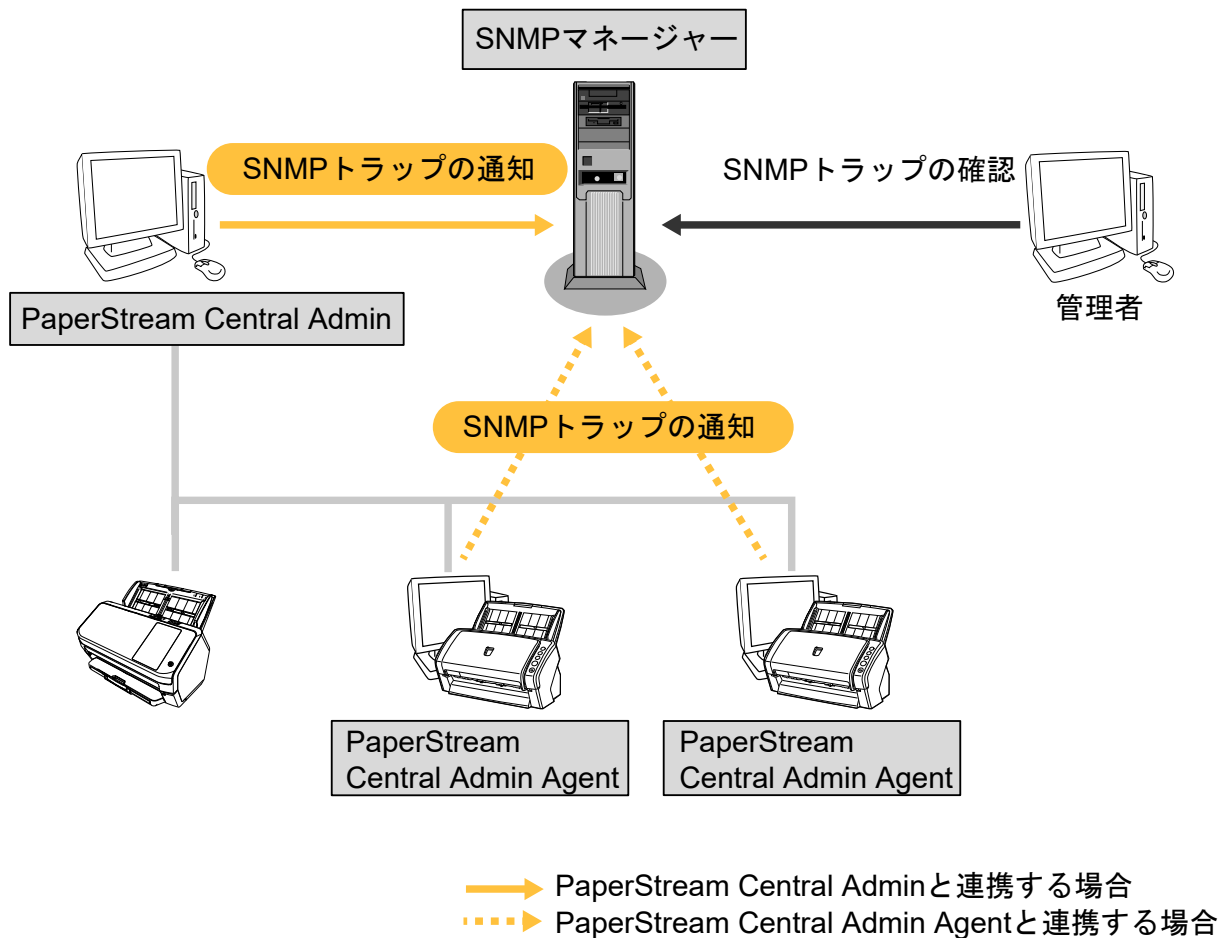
SNMPマネージャー

SNMPトラップの通知

SNMPトラップの確認

PaperStream Central Admin

管理者

SNMPトラップの通知

PaperStream Central Admin Agent

PaperStream Central Admin Agent

PaperStream Central Adminと連携する場合
PaperStream Central Admin Agentと連携する場合